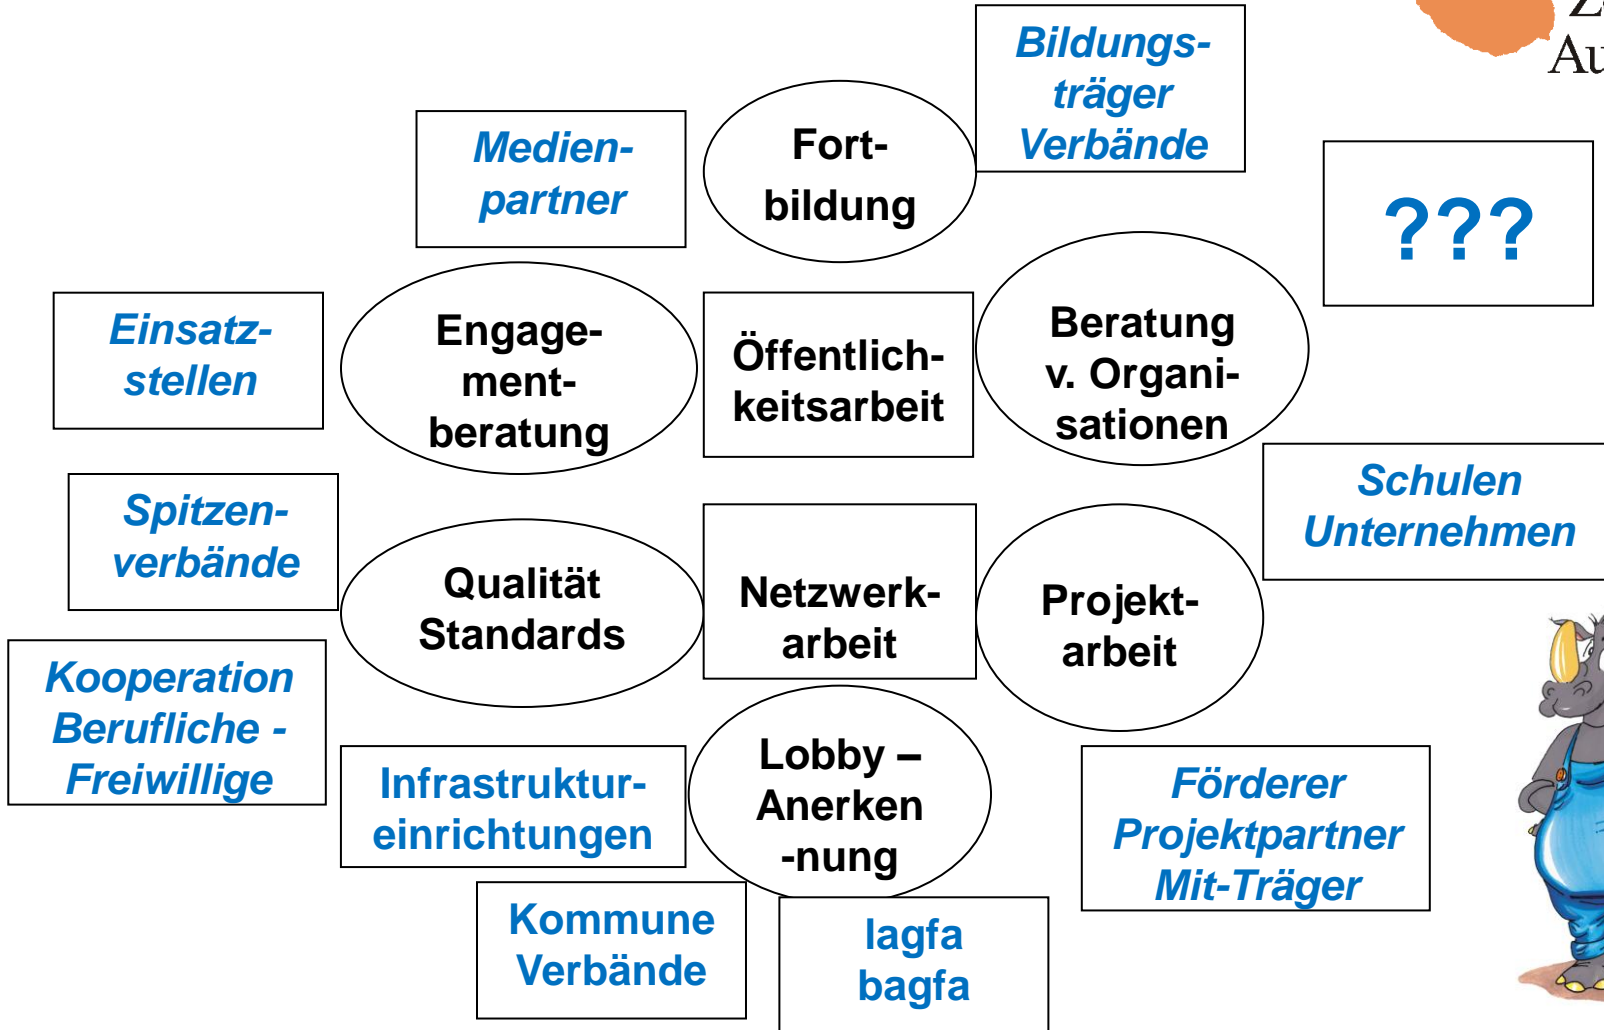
Z
Au

Bildungsträger Verbände

Medienpartner

Fortbildung

???

Einsatzstellen

Engagementberatung

Öffentlichkeitsarbeit

Beratung v. Organisationen

Schulen Unternehmen

Spitzenverbände

Qualität Standards

Netzwerkarbeit

Projektarbeit

Kooperation Berufliche - Freiwillige

Infrastruktureinrichtungen

Lobby – Anerken -nung

Förderer Projektpartner Mit-Träger

Kommune Verbände

lagfa bagfa